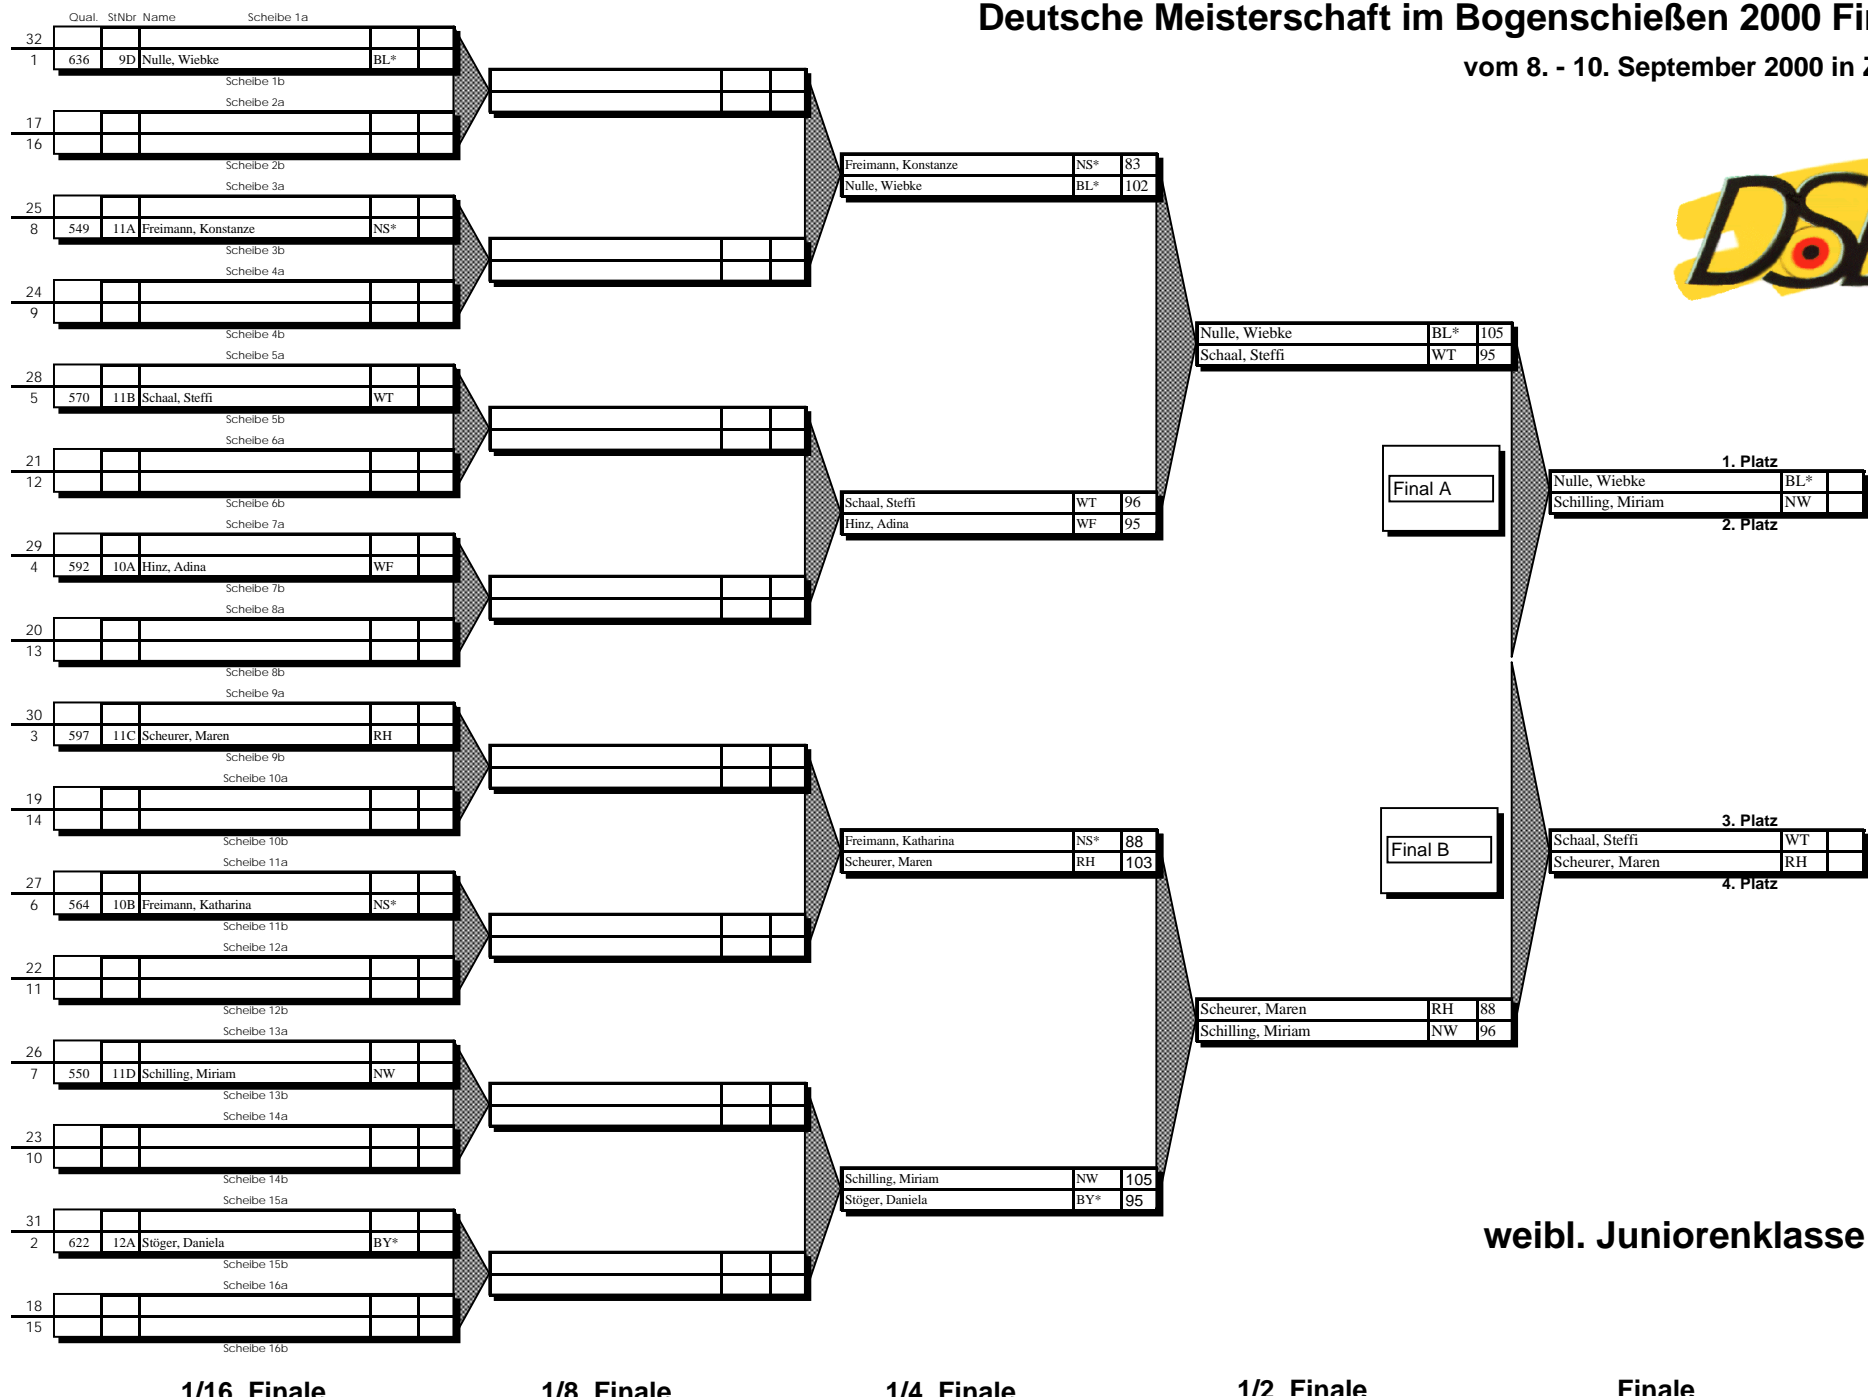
Deutsche Meisterschaft im Bogenschießen 2000 Fi

vom 8. - 10. September 2000 in Z

Qual. StNbr Name Scheibe 1a

| | | | | |
|---|---|---|---|---|
| 32 | | | | |
| 1 | 636 | 9D | Nulle, Wiebke | BL* |

Scheibe 1b
Scheibe 2a

| | | | | |
|---|---|---|---|---|
| 17 | | | | |
| 16 | | | | |

Scheibe 2b
Scheibe 3a

| | | | | |
|---|---|---|---|---|
| 25 | | | | |
| 8 | 549 | 11A | Freimann, Konstanze | NS* |

Scheibe 3b
Scheibe 4a

| | | | | |
|---|---|---|---|---|
| 24 | | | | |
| 9 | | | | |

Scheibe 4b
Scheibe 5a

| | | | | |
|---|---|---|---|---|
| 28 | | | | |
| 5 | 570 | 11B | Schaal, Steffi | WT |

Scheibe 5b
Scheibe 6a

| | | | | |
|---|---|---|---|---|
| 21 | | | | |
| 12 | | | | |

Scheibe 6b
Scheibe 7a

| | | | | |
|---|---|---|---|---|
| 29 | | | | |
| 4 | 592 | 10A | Hinz, Adina | WF |

Scheibe 7b
Scheibe 8a

| | | | | |
|---|---|---|---|---|
| 20 | | | | |
| 13 | | | | |

Scheibe 8b
Scheibe 9a

| | | | | |
|---|---|---|---|---|
| 30 | | | | |
| 3 | 597 | 11C | Scheurer, Maren | RH |

Scheibe 9b
Scheibe 10a

| | | | | |
|---|---|---|---|---|
| 19 | | | | |
| 14 | | | | |

Scheibe 10b
Scheibe 11a

| | | | | |
|---|---|---|---|---|
| 27 | | | | |
| 6 | 564 | 10B | Freimann, Katharina | NS* |

Scheibe 11b
Scheibe 12a

| | | | | |
|---|---|---|---|---|
| 22 | | | | |
| 11 | | | | |

Scheibe 12b
Scheibe 13a

| | | | | |
|---|---|---|---|---|
| 26 | | | | |
| 7 | 550 | 11D | Schilling, Miriam | NW |

Scheibe 13b
Scheibe 14a

| | | | | |
|---|---|---|---|---|
| 23 | | | | |
| 10 | | | | |

Scheibe 14b
Scheibe 15a

| | | | | |
|---|---|---|---|---|
| 31 | | | | |
| 2 | 622 | 12A | Stöger, Daniela | BY* |

Scheibe 15b
Scheibe 16a

| | | | | |
|---|---|---|---|---|
| 18 | | | | |
| 15 | | | | |

Scheibe 16b

| | | |
|---|---|---|
| Freimann, Konstanze | NS* | 83 |
| Nulle, Wiebke | BL* | 102 |

| | | |
|---|---|---|
| Schaal, Steffi | WT | 96 |
| Hinz, Adina | WF | 95 |

| | | |
|---|---|---|
| Freimann, Katharina | NS* | 88 |
| Scheurer, Maren | RH | 103 |

| | | |
|---|---|---|
| Schilling, Miriam | NW | 105 |
| Stöger, Daniela | BY* | 95 |

| | | |
|---|---|---|
| Nulle, Wiebke | BL* | 105 |
| Schaal, Steffi | WT | 95 |

| | | |
|---|---|---|
| Scheurer, Maren | RH | 88 |
| Schilling, Miriam | NW | 96 |

Final A

1. Platz

| | |
|---|---|
| Nulle, Wiebke | BL* |
| Schilling, Miriam | NW |

2. Platz

Final B

3. Platz

| | |
|---|---|
| Schaal, Steffi | WT |
| Scheurer, Maren | RH |

4. Platz

weibl. Juniorenklasse

1/16 Finale 1/8 Finale 1/4 Finale 1/2 Finale Finale